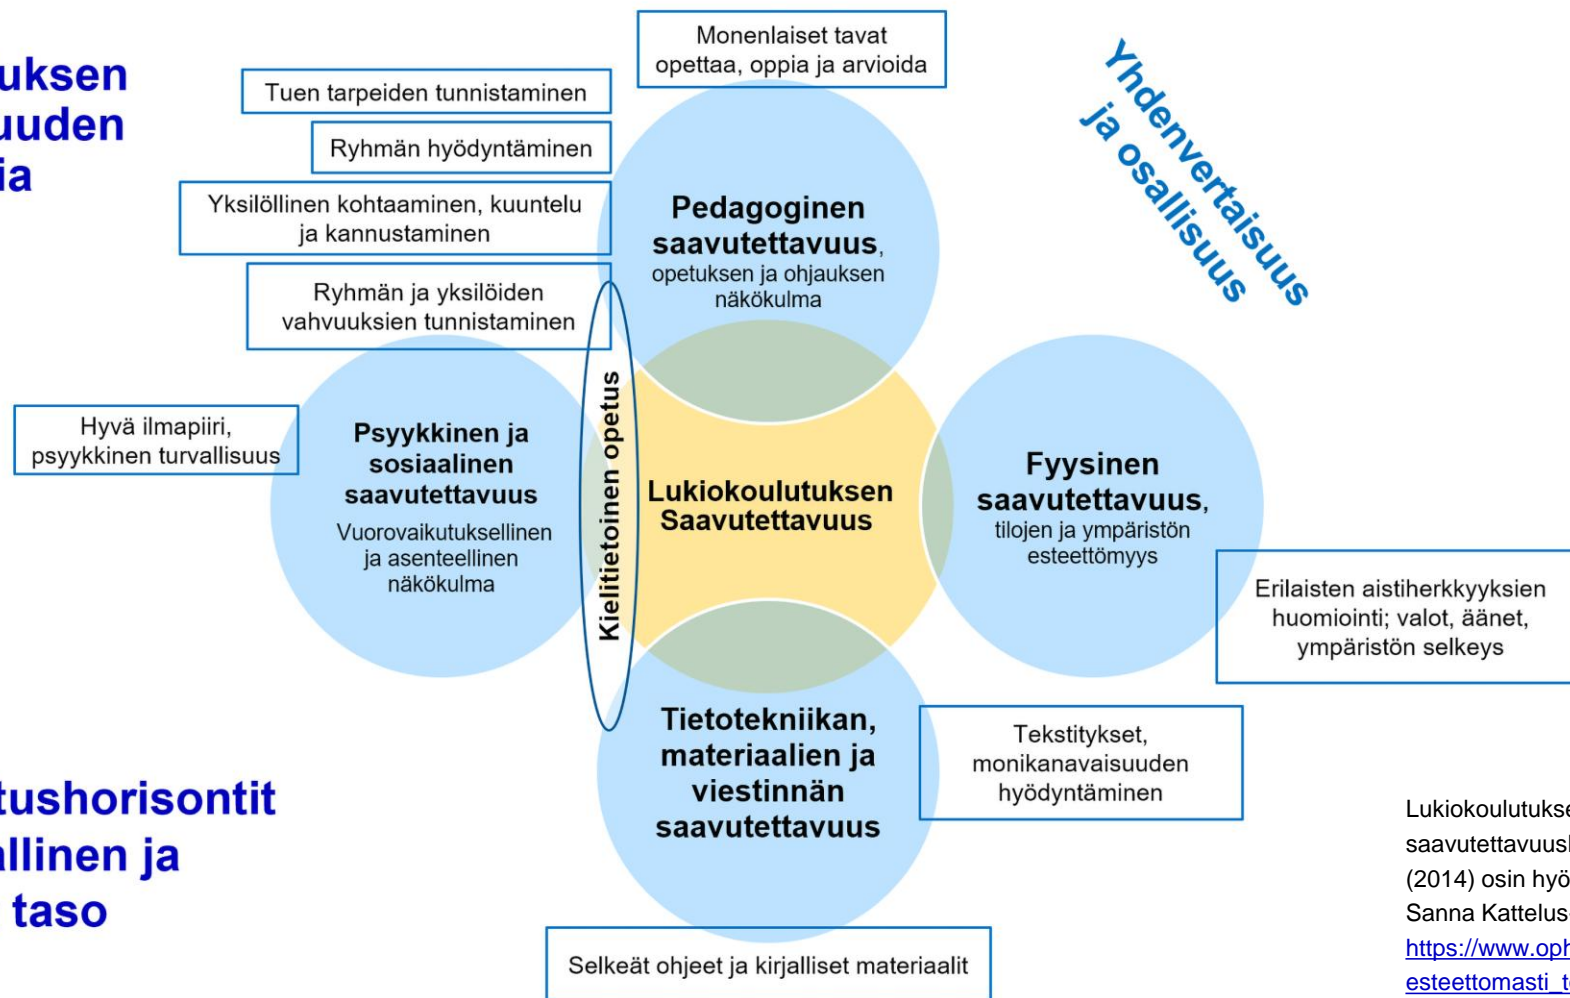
uksen
uuden
ia

Tuen tarpeiden tunnistaminen

Ryhmän hyödyntäminen

Yksilöllinen kohtaaminen, kuuntelu ja kannustaminen

Ryhmän ja yksilöiden vahvuuksien tunnistaminen

Monenlaiset tavat opettaa, oppia ja arvioida

Yhdenvertaisuus ja osallisuus

Pedagoginen saavutettavuus, opetuksen ja ohjauksen näkökulma

Hyvä ilmapiiri, psyykkinen turvallisuus

Psyykkinen ja sosiaalinen saavutettavuus
Vuorovaikutuksellinen ja asenteellinen näkökulma

Kielitietoinen opetus

Lukiokoulutuksen Saavutettavuus

Fyysinen saavutettavuus, tilojen ja ympäristön esteettömyys

Erilaisten aistiherkkyyksien huomiointi; valot, äänet, ympäristön selkeys

Tietotekniikan, materiaalien ja viestinnän saavutettavuus

Tekstitykset, monikanavaisuuden hyödyntäminen

tushorisontit
allinen ja
taso

Lukiokoulutukse
saavutettavuusl
(2014) osin hyö
Sanna Kattelus
https://www.oph
esteettomasti_t

Selkeät ohjeet ja kirjalliset materiaalit